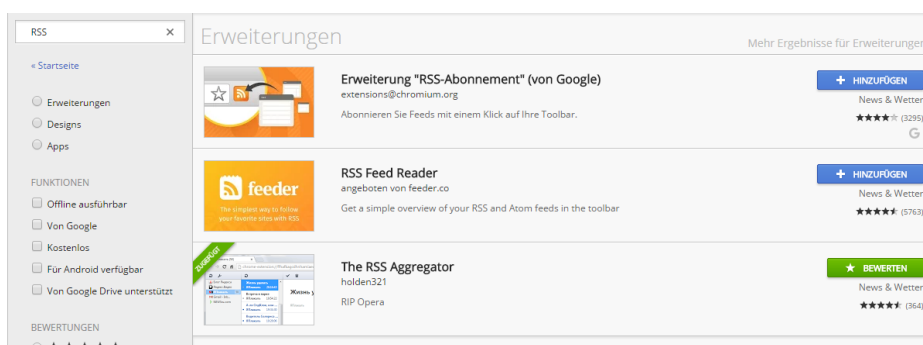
RSS ×

« Startseite

Erweiterungen
Designs
Apps

FUNKTIONEN
Offline ausführbar
Von Google
Kostenlos
Für Android verfügbar
Von Google Drive unterstützt

BEWERTUNGEN

Erweiterungen

Mehr Ergebnisse für Erweiterungen

Erweiterung "RSS-Abonnement" (von Google)
extensions@chromium.org
Abonnieren Sie Feeds mit einem Klick auf Ihre Toolbar.

+ HINZUFÜGEN
News & Wetter
(3295)

feeder
The simplest way to follow your favorite sites with RSS

RSS Feed Reader
angeboten von feeder.co
Get a simple overview of your RSS and Atom feeds in the toolbar

+ HINZUFÜGEN
News & Wetter
(5763)

ZUGEFÜGT

The RSS Aggregator
holden321
RIP Opera

★ BEWERTEN
News & Wetter
(364)